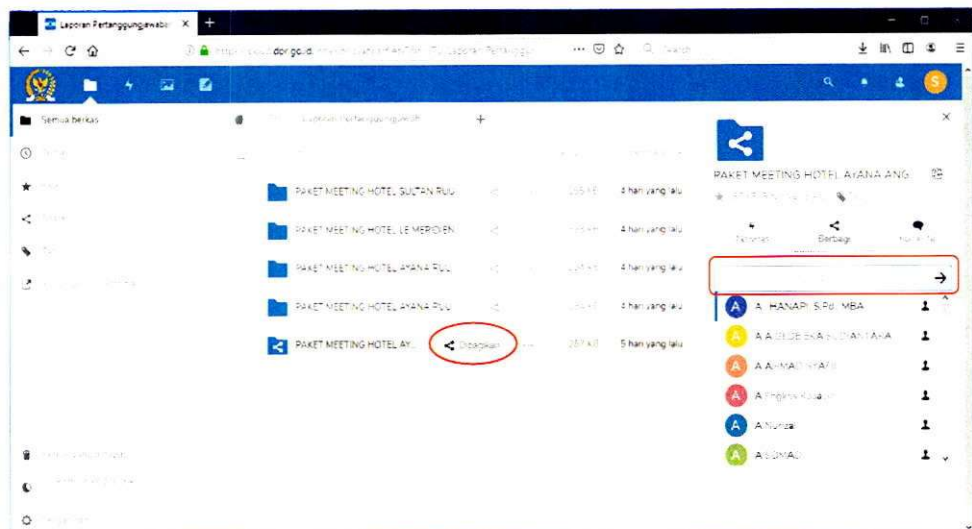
Laporan Pertanggungjawab ×
dpr.go.id
Cari
Semua berkas
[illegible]
Laporan Pertanggungjawab +
PAKET MEETING HOTEL SULTAN RUU | 4 hari yang lalu
PAKET MEETING HOTEL LE MERIDIEN | 4 hari yang lalu
PAKET MEETING HOTEL AYANA RUU | 4 hari yang lalu
PAKET MEETING HOTEL AYANA RUU | 4 hari yang lalu
PAKET MEETING HOTEL AY... | Dibagikan | 267 KB | 5 hari yang lalu
PAKET MEETING HOTEL AYANA ANG
Berbagi
A. HANAPI, S.Pd., MBA
A A GEDE EKA SUDIANTAKA
A AHMAD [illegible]
A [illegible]
A Nurzal
A SOMAD